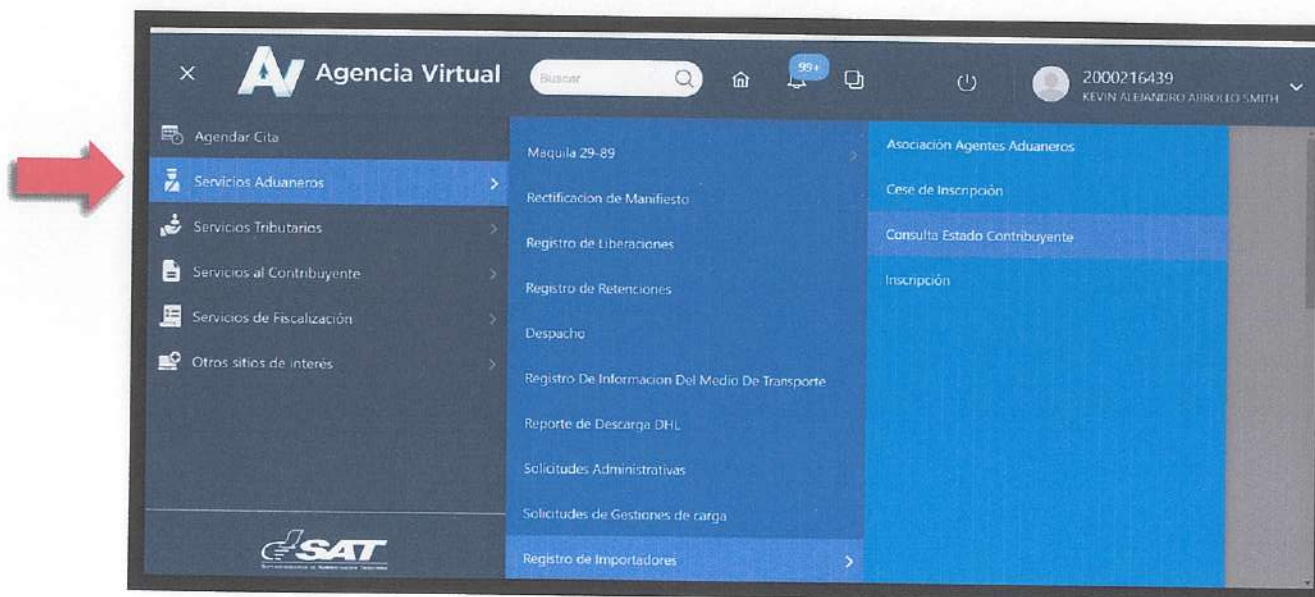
× Agencia Virtual Buscar 99+ 2000216439 KEVIN ALEJANDRO ARROLLO SMITH

Agendar Cita
Servicios Aduaneros
Servicios Tributarios
Servicios al Contribuyente
Servicios de Fiscalización
Otros sitios de interés

SAT

Maquila 29-89
Rectificacion de Manifiesto
Registro de Liberaciones
Registro de Retenciones
Despacho
Registro De Informacion Del Medio De Transporte
Reporte de Descarga DHL
Solicitudes Administrativas
Solicitudes de Gestiones de carga
Registro de Importadores

Asociación Agentes Aduaneros
Cese de Inscripción
Consulta Estado Contribuyente
Inscripción